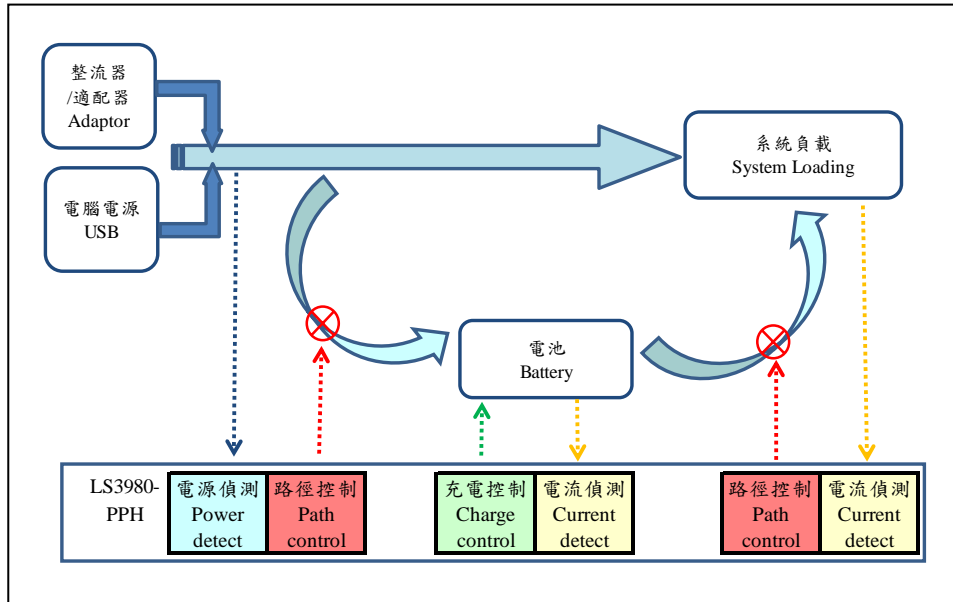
整流器
/適配器
Adaptor

電腦電源
USB

系統負載
System Loading

電池
Battery

LS3980-PPH

電源偵測
Power detect

路徑控制
Path control

充電控制
Charge control

電流偵測
Current detect

路徑控制
Path control

電流偵測
Current detect